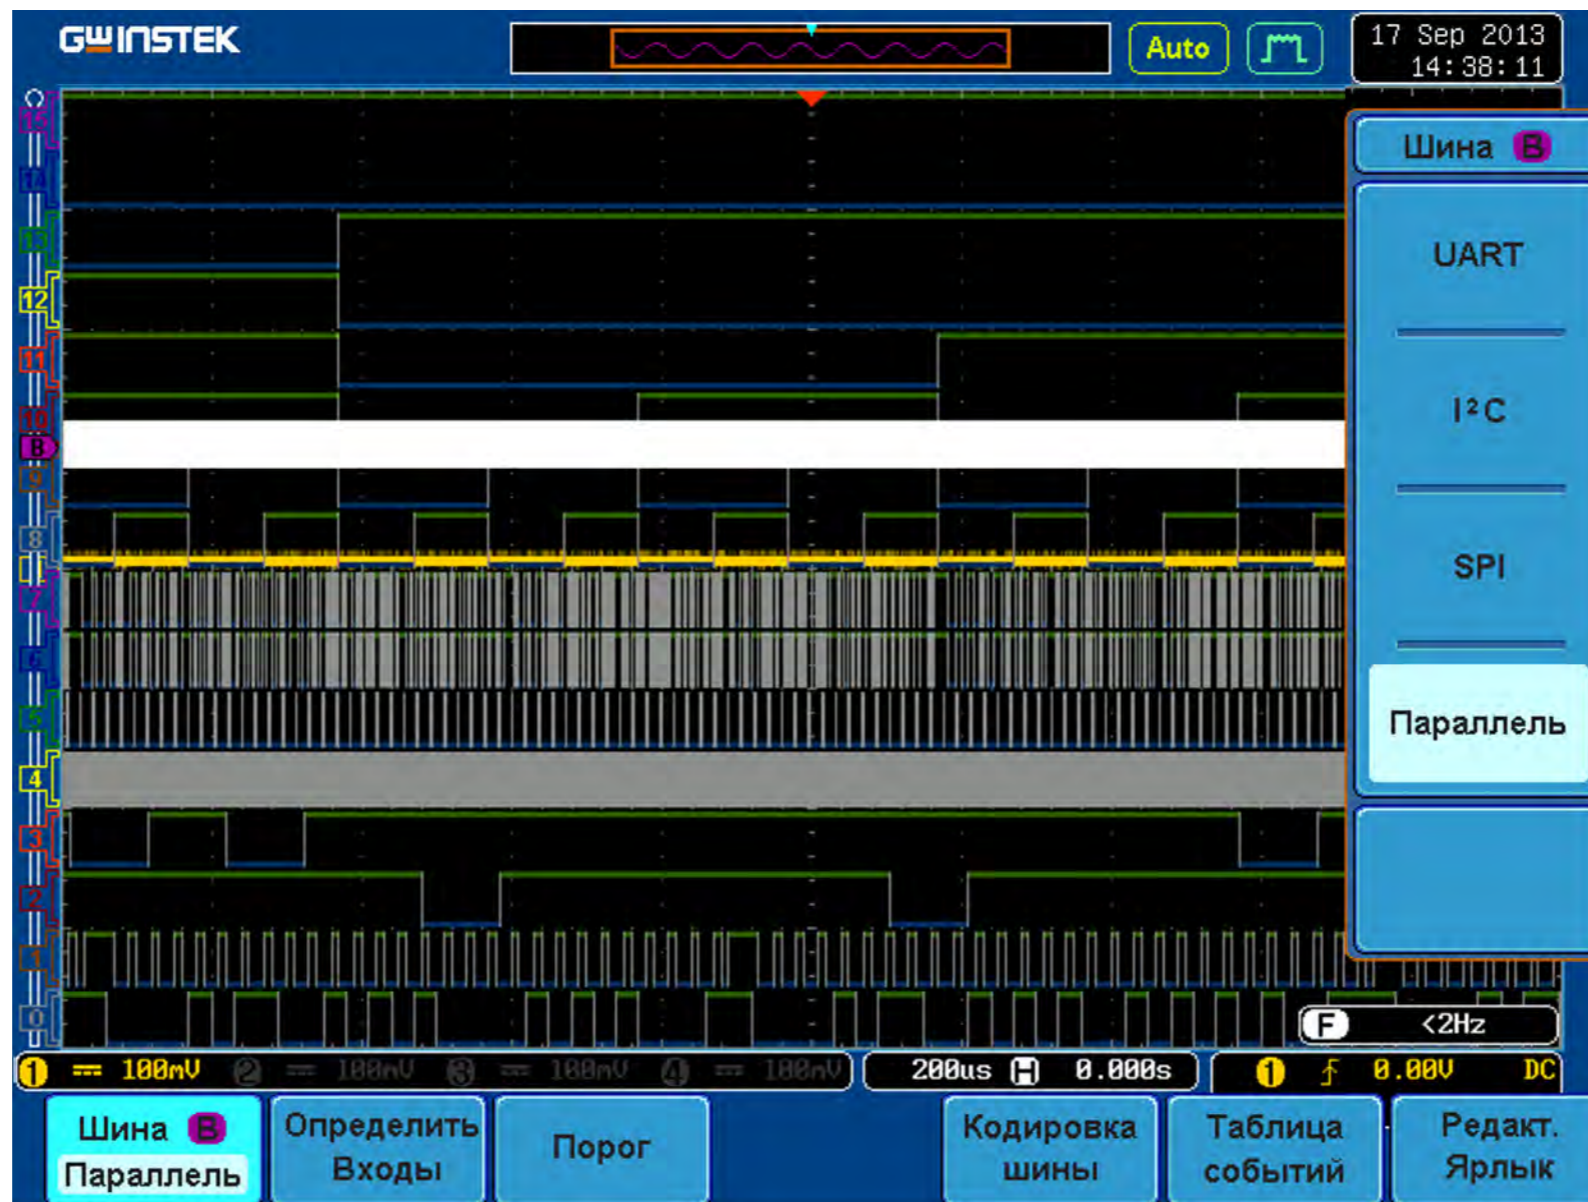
GW INSTEK

Auto

17 Sep 2013
14:38:11

Шина B

UART

I²C

SPI

Параллель

15
14
13
12
11
10
B
9
8
7
6
5
4
3
2
1
0

F <2Hz

1 ═ 100mV 2 ═ 100mV 3 ═ 100mV 4 ═ 100mV

200us H 0.000s

1 ƒ 0.00V DC

Шина B Параллель

Определить Входы

Порог

Кодировка шины

Таблица событий

Редакт. Ярлык